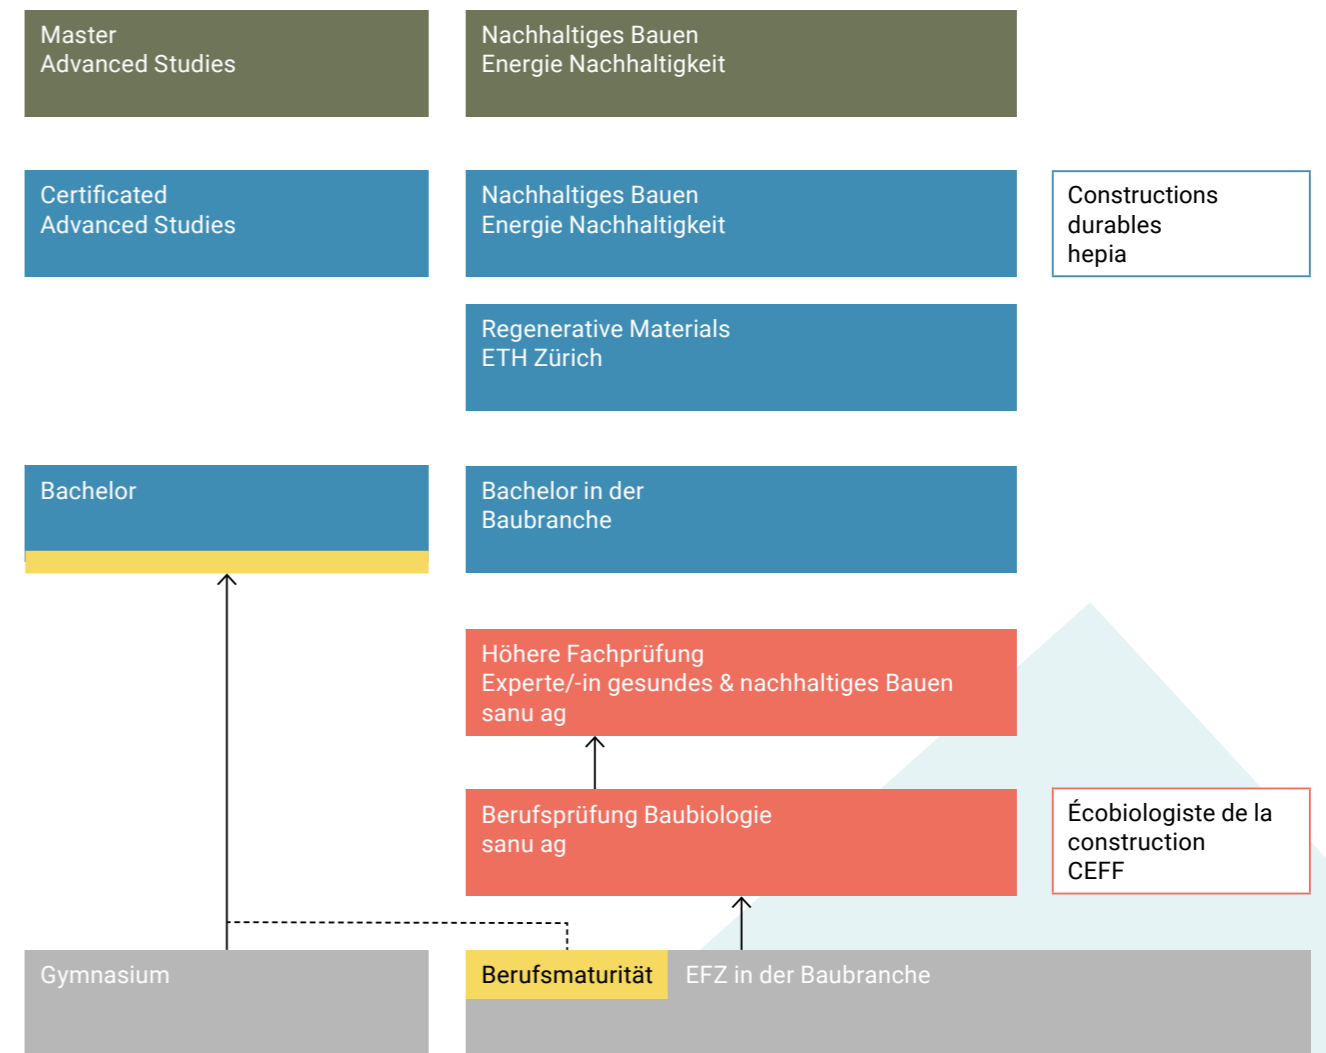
Master
Advanced Studies

Nachhaltiges Bauen
Energie Nachhaltigkeit

Certificated
Advanced Studies

Nachhaltiges Bauen
Energie Nachhaltigkeit

Constructions
durables
hepia

Regenerative Materials
ETH Zürich

Bachelor

Bachelor in der
Baubranche

Höhere Fachprüfung
Experte/-in gesundes & nachhaltiges Bauen
sanu ag

Berufsprüfung Baubiologie
sanu ag

Écobiologiste de la
construction
CEFF

Gymnasium

Berufsmaturität

EFZ in der Baubranche